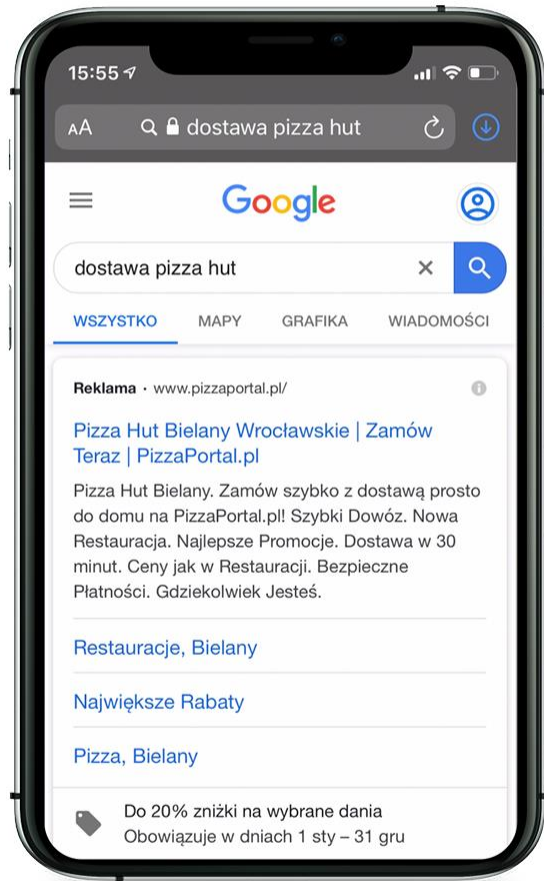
15:55

AA dostawa pizza hut

Google

dostawa pizza hut

WSZYSTKO MAPY GRAFIKA WIADOMOŚCI

Reklama · www.pizzaportal.pl/

Pizza Hut Bielany Wrocławskie | Zamów Teraz | PizzaPortal.pl

Pizza Hut Bielany. Zamów szybko z dostawą prosto do domu na PizzaPortal.pl! Szybki Dowóz. Nowa Restauracja. Najlepsze Promocje. Dostawa w 30 minut. Ceny jak w Restauracji. Bezpieczne Płatności. Gdziekolwiek Jesteś.

Restauracje, Bielany

Największe Rabaty

Pizza, Bielany

Do 20% zniżki na wybrane dania
Obowiązuje w dniach 1 sty – 31 gru